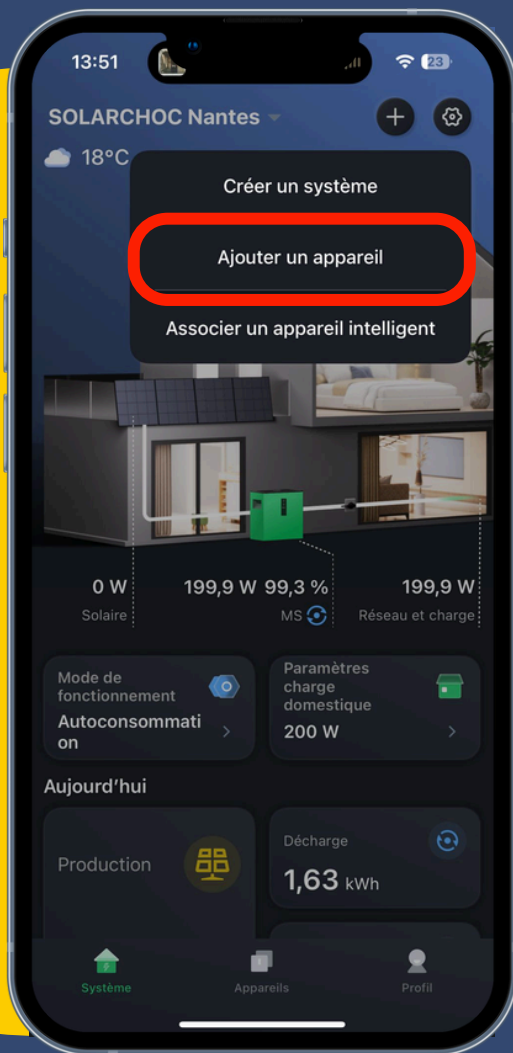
13:51

23

SOLARCHOC Nantes

18°C

Créer un système

Ajouter un appareil

Associer un appareil intelligent

0 W
Solaire

199,9 W 99,3 %
MS

199,9 W
Réseau et charge

Mode de fonctionnement
Autoconsommation

Paramètres charge domestique
200 W

Aujourd'hui

Production

Décharge
1,63 kWh

Système

Appareils

Profil